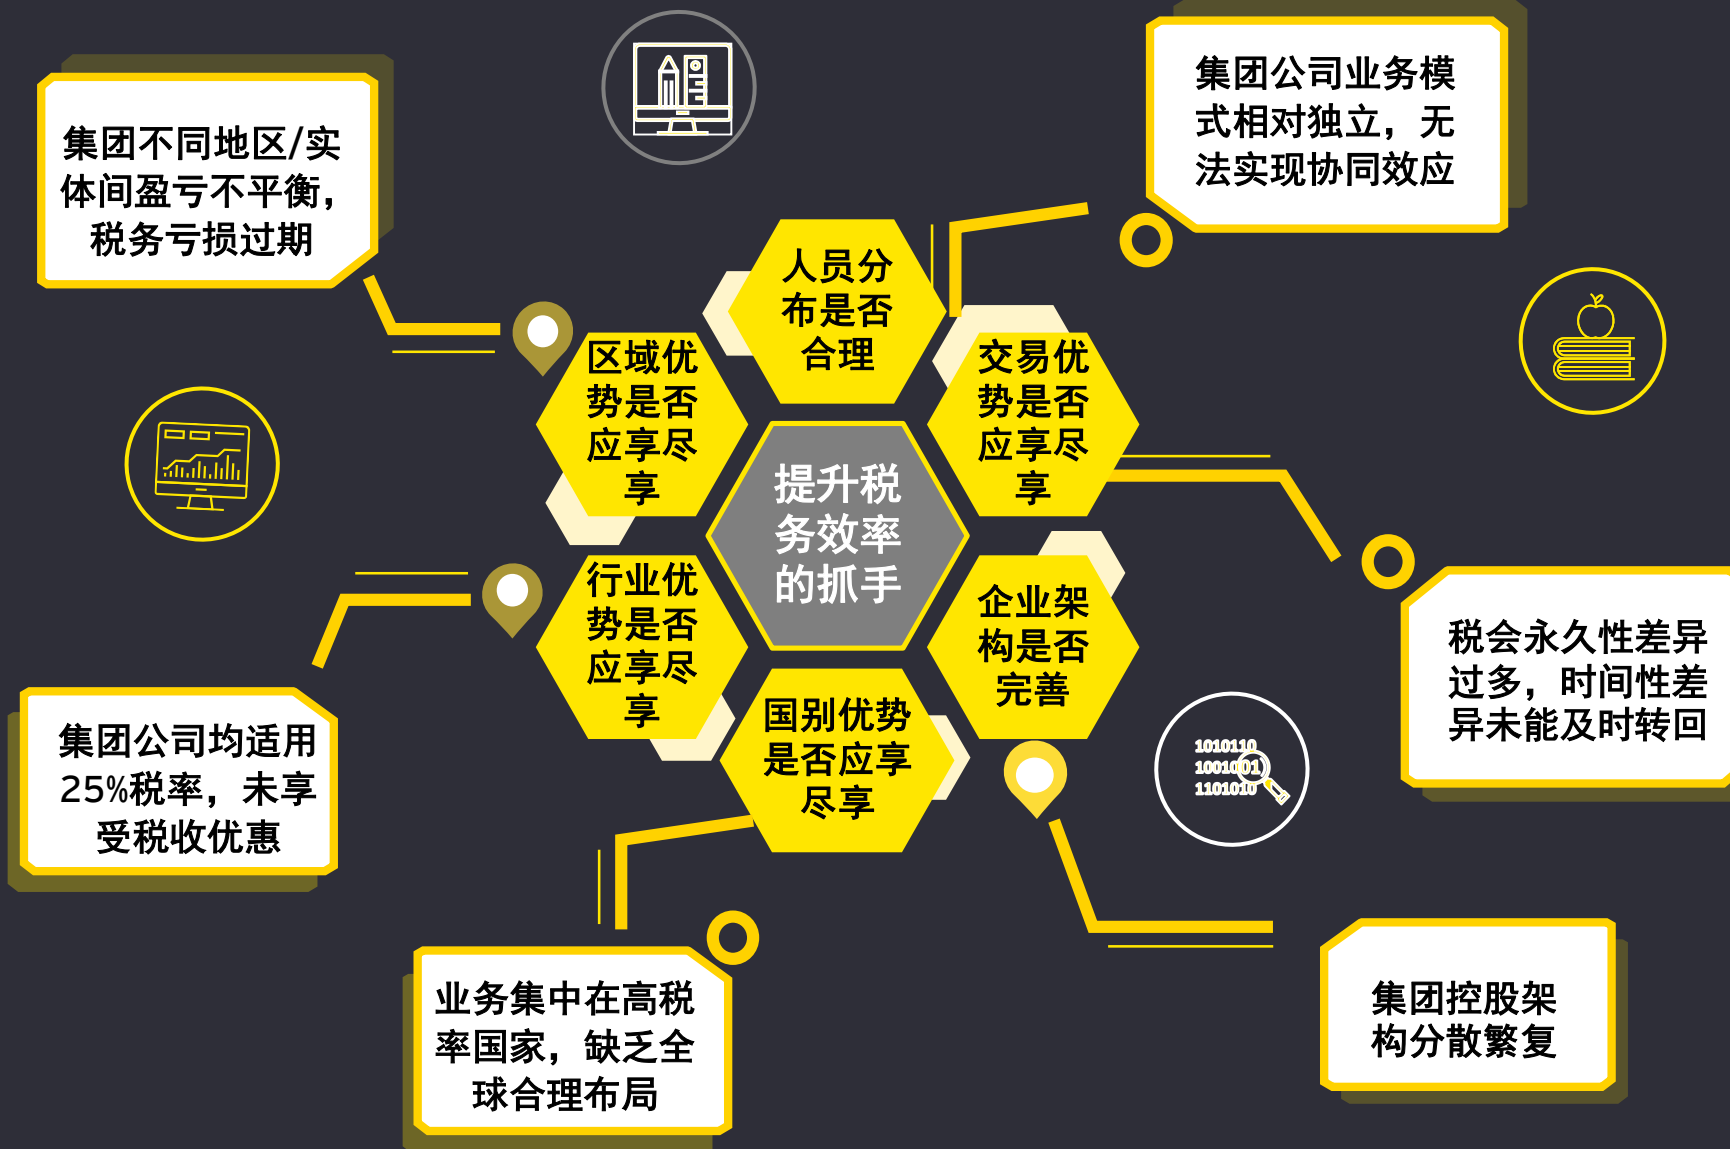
集团不同地区/实体间盈亏不平衡，税务亏损过期

集团公司业务模式相对独立，无法实现协同效应

人员分布是否合理

区域优势是否应享尽享

交易优势是否应享尽享

提升税务效率的抓手

行业优势是否应享尽享

企业架构是否完善

国别优势是否应享尽享

税会永久性差异过多，时间性差异未能及时转回

集团公司均适用25%税率，未享受税收优惠

1010110
1001001
1101010

业务集中在高税率国家，缺乏全球合理布局

集团控股架构分散繁复